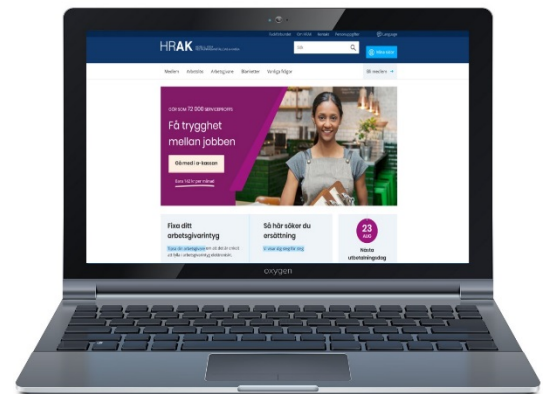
HRAK

Sök

Medlem Arbetslös Arbetsgivare Blanketter Vanliga frågor

GÖR SOM 72 000 SERVICEPROFFS

Få trygghet mellan jobben

Gå med i a-kassan

Fixa ditt arbetsgivarintyg

Så här söker du ersättning

23 AUG

Nästa utbetalningsdag

oxygen